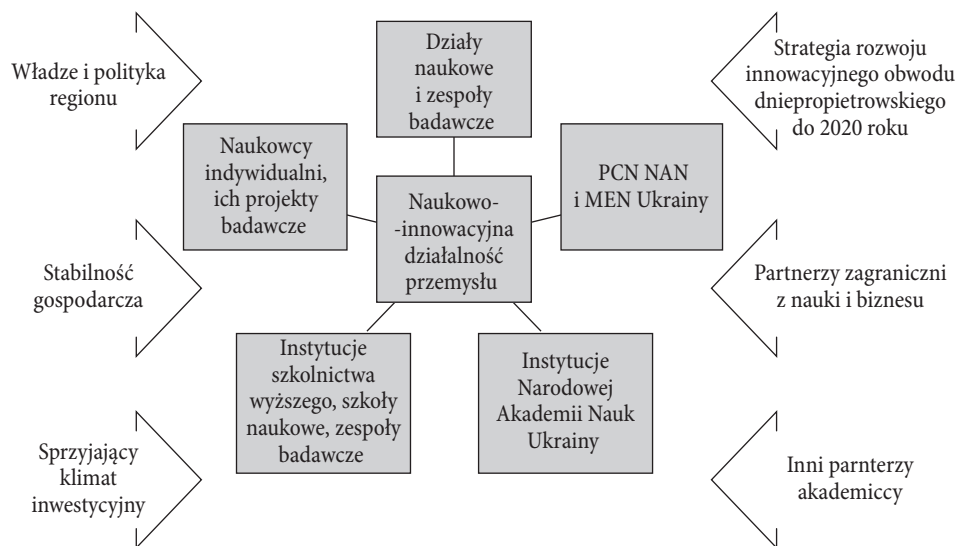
Władze i polityka regionu

Działy naukowe i zespoły badawcze

Strategia rozwoju innowacyjnego obwodu dniepropietrowskiego do 2020 roku

Naukowcy indywidualni, ich projekty badawcze

Naukowo--innowacyjna działalność przemysłu

PCN NAN i MEN Ukrainy

Stabilność gospodarcza

Partnerzy zagraniczni z nauki i biznesu

Instytucje szkolnictwa wyższego, szkoły naukowe, zespoły badawcze

Instytucje Narodowej Akademii Nauk Ukrainy

Sprzyjający klimat inwestycyjny

Inni parnterzy akademiccy